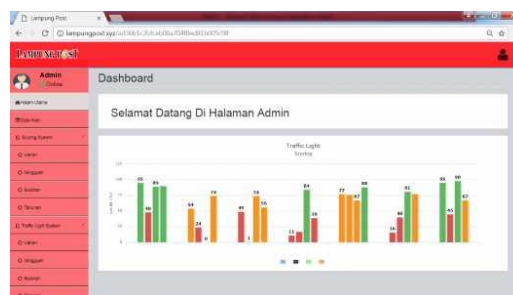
Lampung Post
lampungpost.xyz/

LAMPUNG POST

Admin
Online

Halaman Utama
Data Hari
Sistem
Harian
Mingguan
Bulanan
Tahunan
Traffic Light Statistik
Harian
Mingguan
Bulanan

Dashboard

Selamat Datang Di Halaman Admin

Traffic Light
Statistik

86
40
84
54
24
0
41
3
74
56
11
16
84
26
77
67
88
36
46
81
80
45
90
62